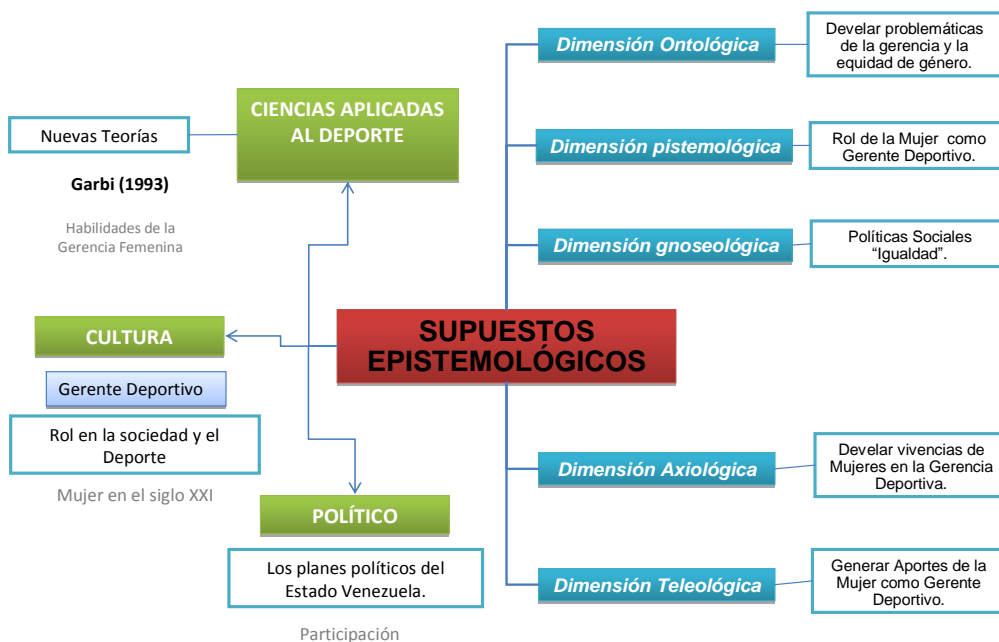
CIENCIAS APLICADAS AL DEPORTE

Nuevas Teorías

Garbi (1993)

Habilidades de la Gerencia Femenina

CULTURA

Gerente Deportivo

Rol en la sociedad y el Deporte

Mujer en el siglo XXI

POLÍTICO

Los planes políticos del Estado Venezuela.

Participación

SUPUESTOS EPISTEMOLÓGICOS

Dimensión Ontológica

Develar problemáticas de la gerencia y la equidad de género.

Dimensión pistemológica

Rol de la Mujer como Gerente Deportivo.

Dimensión gnoseológica

Políticas Sociales "Igualdad".

Dimensión Axiológica

Develar vivencias de Mujeres en la Gerencia Deportiva.

Dimensión Teleológica

Generar Aportes de la Mujer como Gerente Deportivo.